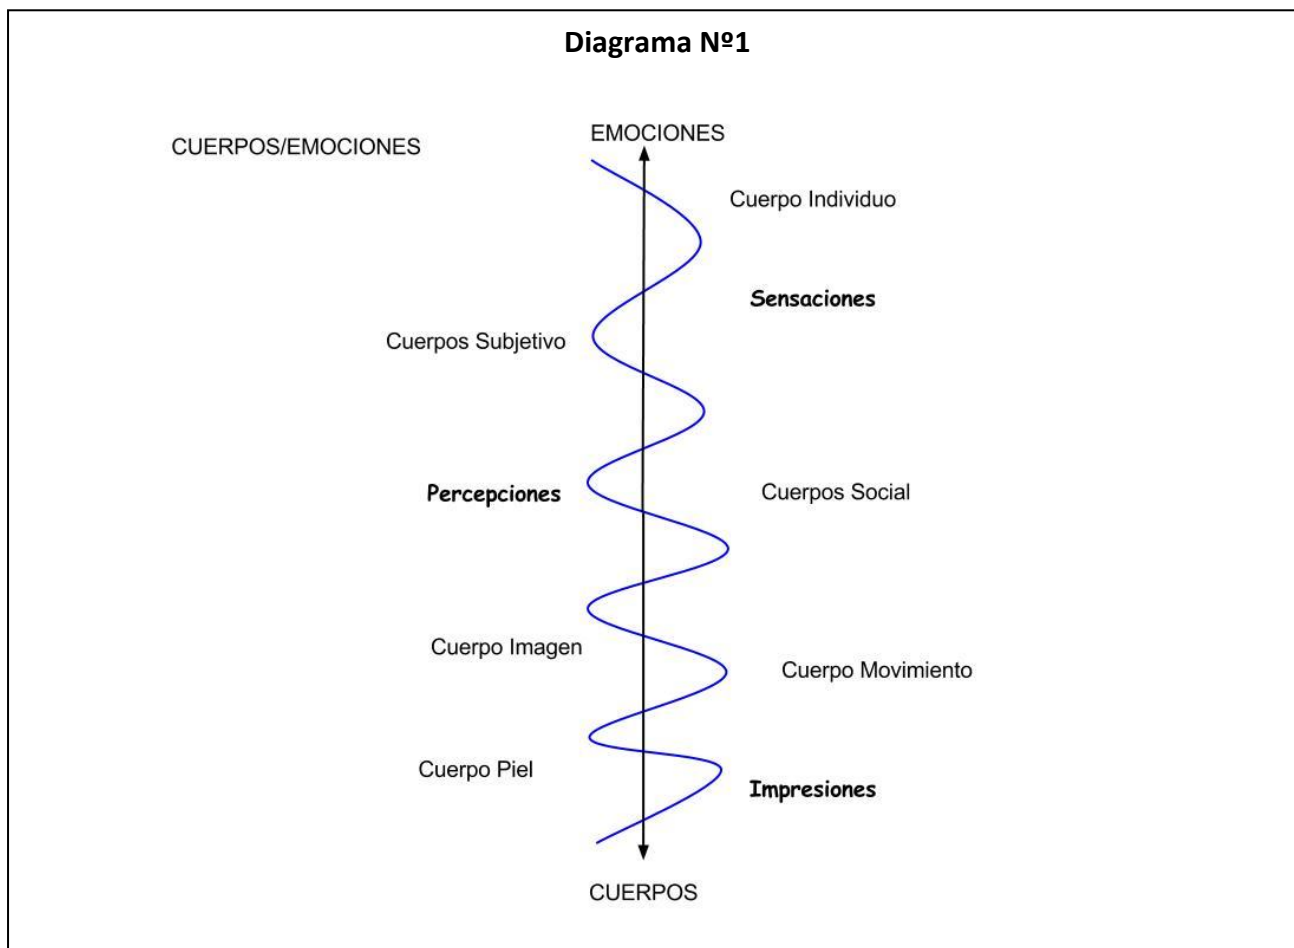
**Diagrama Nº1**

CUERPOS/EMOCIONES

EMOCIONES

Cuerpo Individuo

**Sensaciones**

Cuerpos Subjetivo

**Percepciones**

Cuerpos Social

Cuerpo Imagen

Cuerpo Movimiento

Cuerpo Piel

**Impresiones**

CUERPOS